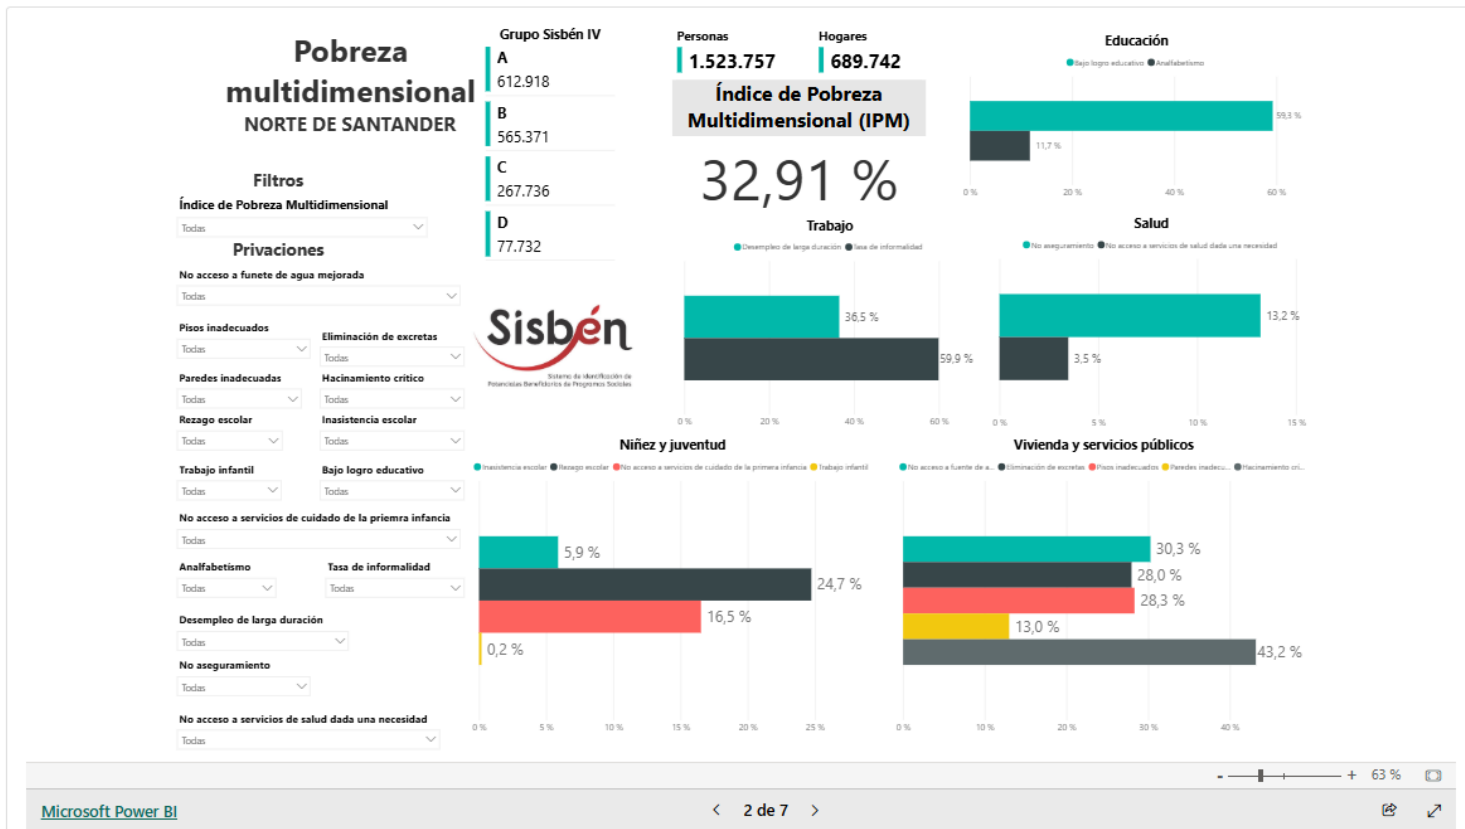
Pobreza multidimensional
NORTE DE SANTANDER

Filtros
Índice de Pobreza Multidimensional
Todas
Privaciones
No acceso a funete de agua mejorada
Todas
Pisos inadecuados
Todas
Eliminación de excretas
Todas
Paredes inadecuadas
Todas
Hacinamiento crítico
Todas
Rezago escolar
Todas
Inasistencia escolar
Todas
Trabajo infantil
Todas
Bajo logro educativo
Todas
No acceso a servicios de cuidado de la priemra infancia
Todas
Analfabetismo
Todas
Tasa de informalidad
Todas
Desempleo de larga duración
Todas
No aseguramiento
Todas
No acceso a servicios de salud dada una necesidad
Todas

Grupo Sisbén IV
A
612.918
B
565.371
C
267.736
D
77.732

Sisbén
Sistema de Identificación de Potenciales Beneficiarios de Programas Sociales

Personas
1.523.757
Hogares
689.742
Índice de Pobreza Multidimensional (IPM)
32,91 %

Educación
Bajo logro educativo Analfabetismo
59,3 %
11,7 %
0 % 20 % 40 % 60 %

Trabajo
Desempleo de larga duración Tasa de informalidad
36,5 %
59,9 %
0 % 20 % 40 % 60 %

Salud
No aseguramiento No acceso a servicios de salud dada una necesidad
13,2 %
3,5 %
0 % 5 % 10 % 15 %

Niñez y juventud
Inasistencia escolar Rezago escolar No acceso a servicios de cuidado de la primera infancia Trabajo infantil
5,9 %
24,7 %
16,5 %
0,2 %
0 % 5 % 10 % 15 % 20 % 25 %

Vivienda y servicios públicos
No acceso a fuente de a... Eliminación de excretas Pisos inadecuados Paredes inadecu... Hacinamiento cri...
30,3 %
28,0 %
28,3 %
13,0 %
43,2 %
0 % 10 % 20 % 30 % 40 %

- + 63 %
Microsoft Power BI
2 de 7